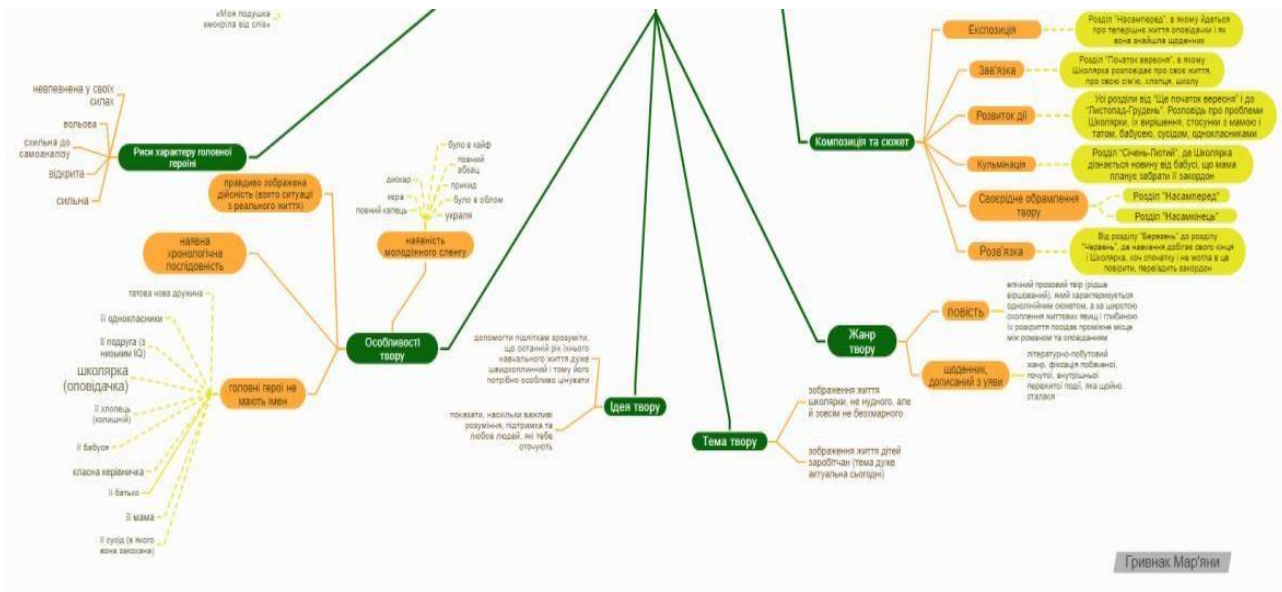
«Моя подушка змокріла від сліз»

невпевнена у своїх силах

вольова

схильна до самоаналізу

відкрита

сильна

Риси характеру головної героїні

правдиво зображена дійсність (взято ситуації з реального життя)

наявна хронологічна послідовність

було в кайф
повний абзац
прикид
було в облом
украпя
днокар
хвра
повний капець

наявність молодіжного сленгу

татова нова дружина

її однокласники

її подруга (з низьким IQ)

школярка (оповідачка)

її хлопець (колишній)

її бабуся

класна керівничка

її батько

її мама

її сусід (в якого вона закохана)

головні герої не мають імен

Особливості твору

допомогти підліткам зрозуміти, що останній рік їхнього навчального життя дуже швидкоплинний і тому його потрібно особливо цінувати

показати, наскільки важливі розуміння, підтримка та любов людей, які тебе оточують

Ідея твору

Тема твору

зображення життя школярки, не нудного, але й зовсім не безхмарного

зображення життя дітей заробітчан (тема дуже актуальна сьогодні)

Жанр твору

повість

епічний прозовий твір (рідше віршований), який характеризується однолінійним сюжетом, а за широтою охоплення життєвих явищ і глибиною їх розкриття посідає проміжне місце між романом і оповіданням

щоденник, дописаний з уяви

літературно-побутовий жанр, фіксація побаченої, почутої, внутрішньо пережитої події, яка щойно сталася

Композиція та сюжет

Експозиція

Розділ "Насамперед", в якому йдеться про теперішнє життя оповідачки і як вона знайшла щоденник

Зав'язка

Розділ "Початок вересня", в якому Школярка розповідає про своє життя, про свою сім'ю, хлопця, школу

Розвиток дії

Усі розділи від "Ще початок вересня" і до "Листопад-Грудень". Розповідь про проблеми Школярки, їх вирішення, стосунки з мамою і татом, бабусею, сусідом, однокласниками

Кульмінація

Розділ "Січень-Лютий", де Школярка дізнається новину від бабусі, що мама планує забрати її закордон

Своєрідне обрамлення твору

Розділ "Насамперед"

Розділ "Насамкінець"

Розв'язка

Від розділу "Березень" до розділу "Червень", де навчання добігає свого кінця і Школярка, хоч спочатку і не могла в це повірити, переїздить закордон

Гривнак Мар'яни